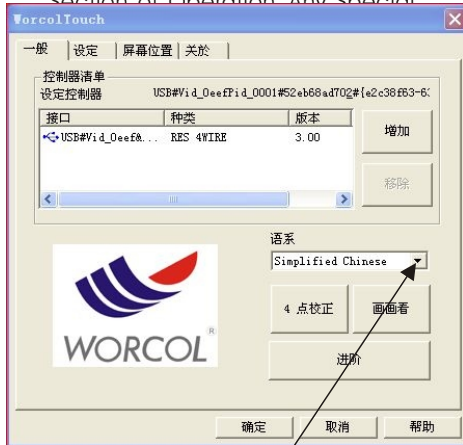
WorcolTouch

一般 | 设定 | 屏幕位置 | 关於

控制器清单
设定控制器 USB#Vid_0eef&Pid_0001#52eb68ad702#{e2c38f63-6

| 接口 | 种类 | 版本 |
|---|---|---|
| USB#Vid_0eef&... | RES 4WIRE | 3.00 |

增加
移除

语系
Simplified Chinese

WORCOL

4 点校正
画画看
进阶

确定 取消 帮助